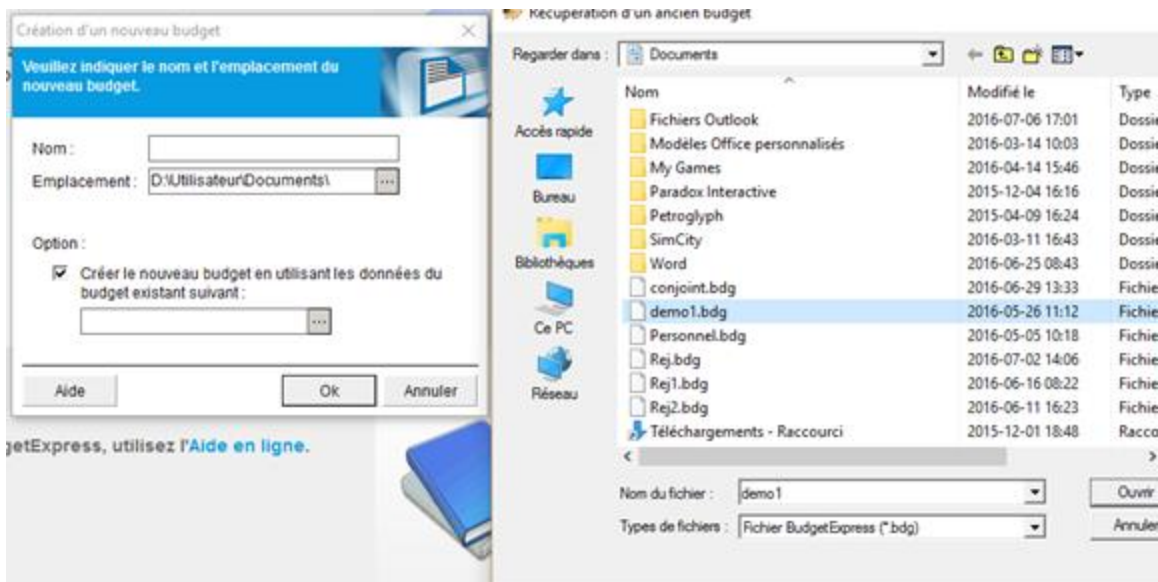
Création d'un nouveau budget

Veuillez indiquer le nom et l'emplacement du nouveau budget.

Nom :

Emplacement : D:\Utilisateur\Documents\

Option :

Créer le nouveau budget en utilisant les données du budget existant suivant :

Aide

Ok

Annuler

getExpress, utilisez l'Aide en ligne.

Récupération d'un ancien budget

Regarder dans : Documents

Accès rapide

Bureau

Bibliothèques

Ce PC

Réseau

| Nom | Modifié le | Type |
|---|---|---|
| Fichiers Outlook | 2016-07-06 17:01 | Dossie |
| Modèles Office personnalisés | 2016-03-14 10:03 | Dossie |
| My Games | 2016-04-14 15:46 | Dossie |
| Paradox Interactive | 2015-12-04 16:16 | Dossie |
| Petroglyph | 2015-04-09 16:24 | Dossie |
| SimCity | 2016-03-11 16:43 | Dossie |
| Word | 2016-06-25 08:43 | Dossie |
| conjoint.bdg | 2016-06-29 13:33 | Fichie |
| demo1.bdg | 2016-05-26 11:12 | Fichie |
| Personnel.bdg | 2016-05-05 10:18 | Fichie |
| Rej.bdg | 2016-07-02 14:06 | Fichie |
| Rej1.bdg | 2016-06-16 08:22 | Fichie |
| Rej2.bdg | 2016-06-11 16:23 | Fichie |
| Téléchargements - Raccourci | 2015-12-01 18:48 | Racco |

Nom du fichier : demo1

Ouvrir

Types de fichiers : Fichier BudgetExpress (*.bdg)

Annuler